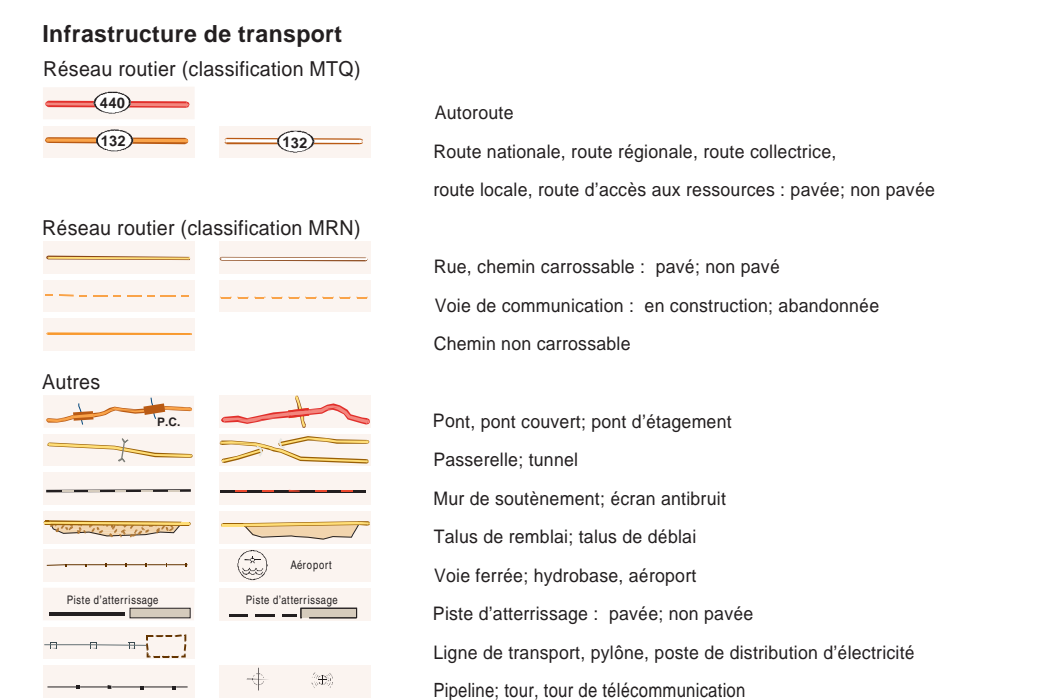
**Infrastructure de transport**

Réseau routier (classification MTQ)

440

Autoroute

132 132

Route nationale, route régionale, route collectrice,

route locale, route d'accès aux ressources : pavée; non pavée

Réseau routier (classification MRN)

Rue, chemin carrossable : pavé; non pavé

Voie de communication : en construction; abandonnée

Chemin non carrossable

Autres

P.C.

Pont, pont couvert; pont d'étagement

Passerelle; tunnel

Mur de soutènement; écran antibruit

Talus de remblai; talus de déblai

Aéroport

Voie ferrée; hydrobase, aéroport

Piste d'atterrissage Piste d'atterrissage

Piste d'atterrissage : pavée; non pavée

Ligne de transport, pylône, poste de distribution d'électricité

Pipeline; tour, tour de télécommunication